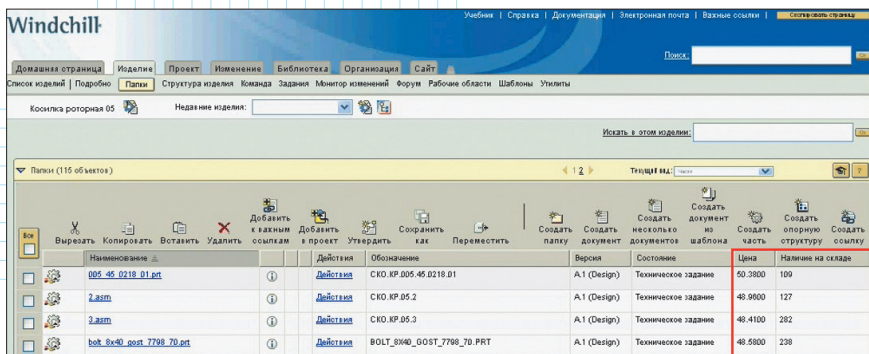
Windchill

Учебник | Справка | Документация | Электронная почта | Важные ссылки | Скопировать страницу

Поиск: Go

Домашняя страница | Изделие | Проект | Изменение | Библиотека | Организация | Сайт

Список изделий | Подробно | Папки | Структура изделия | Команда | Задания | Монитор изменений | Форум | Рабочие области | Шаблоны | Утилиты

Косилка роторная 05

Недавние изделия:

Искать в этом изделии: Go

Папки (115 объектов)

< 1 2 >

Текущий вид: Часто

Все

Вырезать | Копировать | Вставить | Удалить | Добавить к важным ссылкам | Добавить в проект | Утвердить | Сохранить как | Переместить | Создать папку | Создать документ | Создать несколько документов | Создать документ из шаблона | Создать часть | Создать опорную структуру | Создать ссылку

| | | Наименование | | Действия | Обозначение | Версия | Состояние | Цена | Наличие на складе |
|---|---|---|---|---|---|---|---|---|---|
| | | 005_45_0218_01.prt | | Действия | СКО.КР.005.45.0218.01 | A.1 (Design) | Техническое задание | 50.3880 | 109 |
| | | 2.asm | | Действия | СКО.КР.05.2 | A.1 (Design) | Техническое задание | 48.9600 | 127 |
| | | 3.asm | | Действия | СКО.КР.05.3 | A.1 (Design) | Техническое задание | 48.4100 | 282 |
| | | bolt_8x40_gost_7798_70.prt | | Действия | BOLT_8X40_GOST_7798_70.PRT | A.1 (Design) | Техническое задание | 48.5800 | 238 |